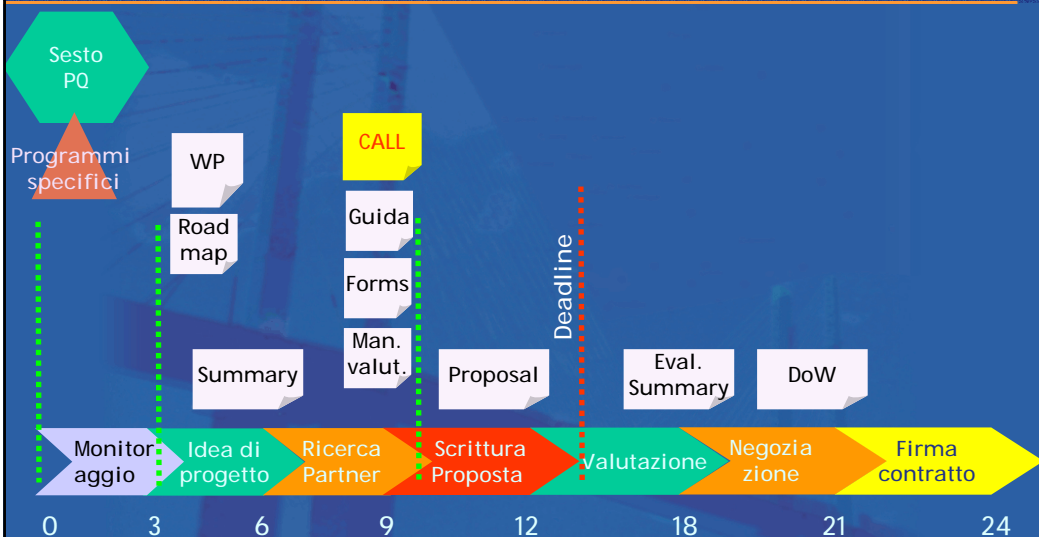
Sesto PQ

Programmi specifici

WP

Road map

CALL

Guida

Forms

Man. valut.

Deadline

Summary

Proposal

Eval. Summary

DoW

Monitor aggio

Idea di progetto

Ricerca Partner

Scrittura Proposta

Valutazione

Negozia zione

Firma contratto

0 3 6 9 12 18 21 24